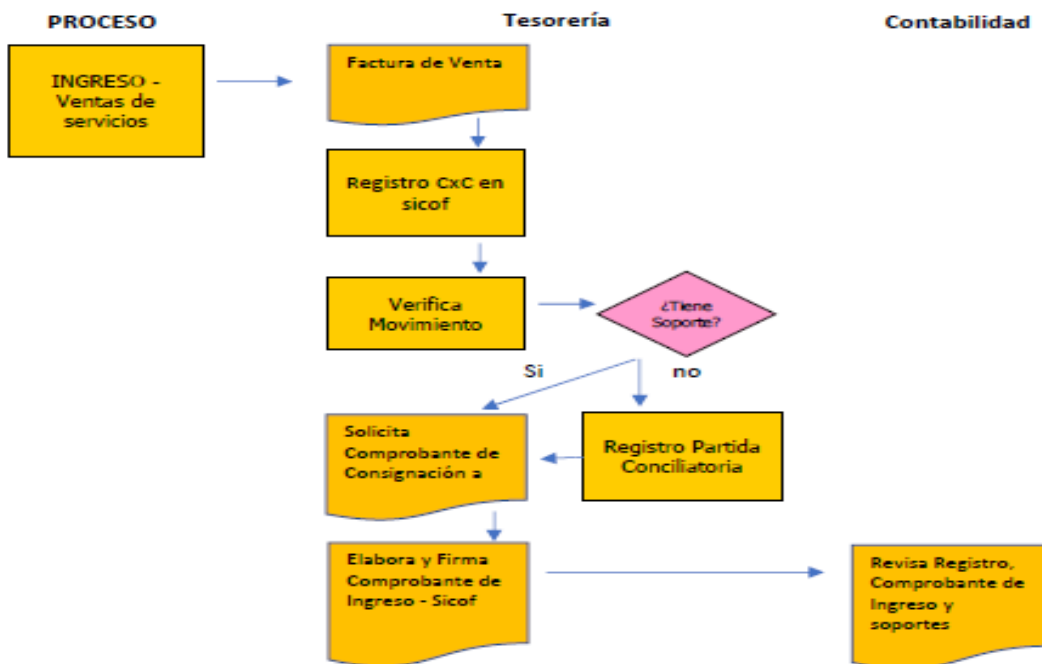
PROCESO

Tesorería

Contabilidad

INGRESO - Ventas de servicios

Factura de Venta

Registro CxC en sicof

Verifica Movimiento

¿Tiene Soporte?

Si

no

Solicita Comprobante de Consignación a

Registro Partida Conciliatoria

Elabora y Firma Comprobante de Ingreso - Sicof

Revisa Registro, Comprobante de Ingreso y soportes